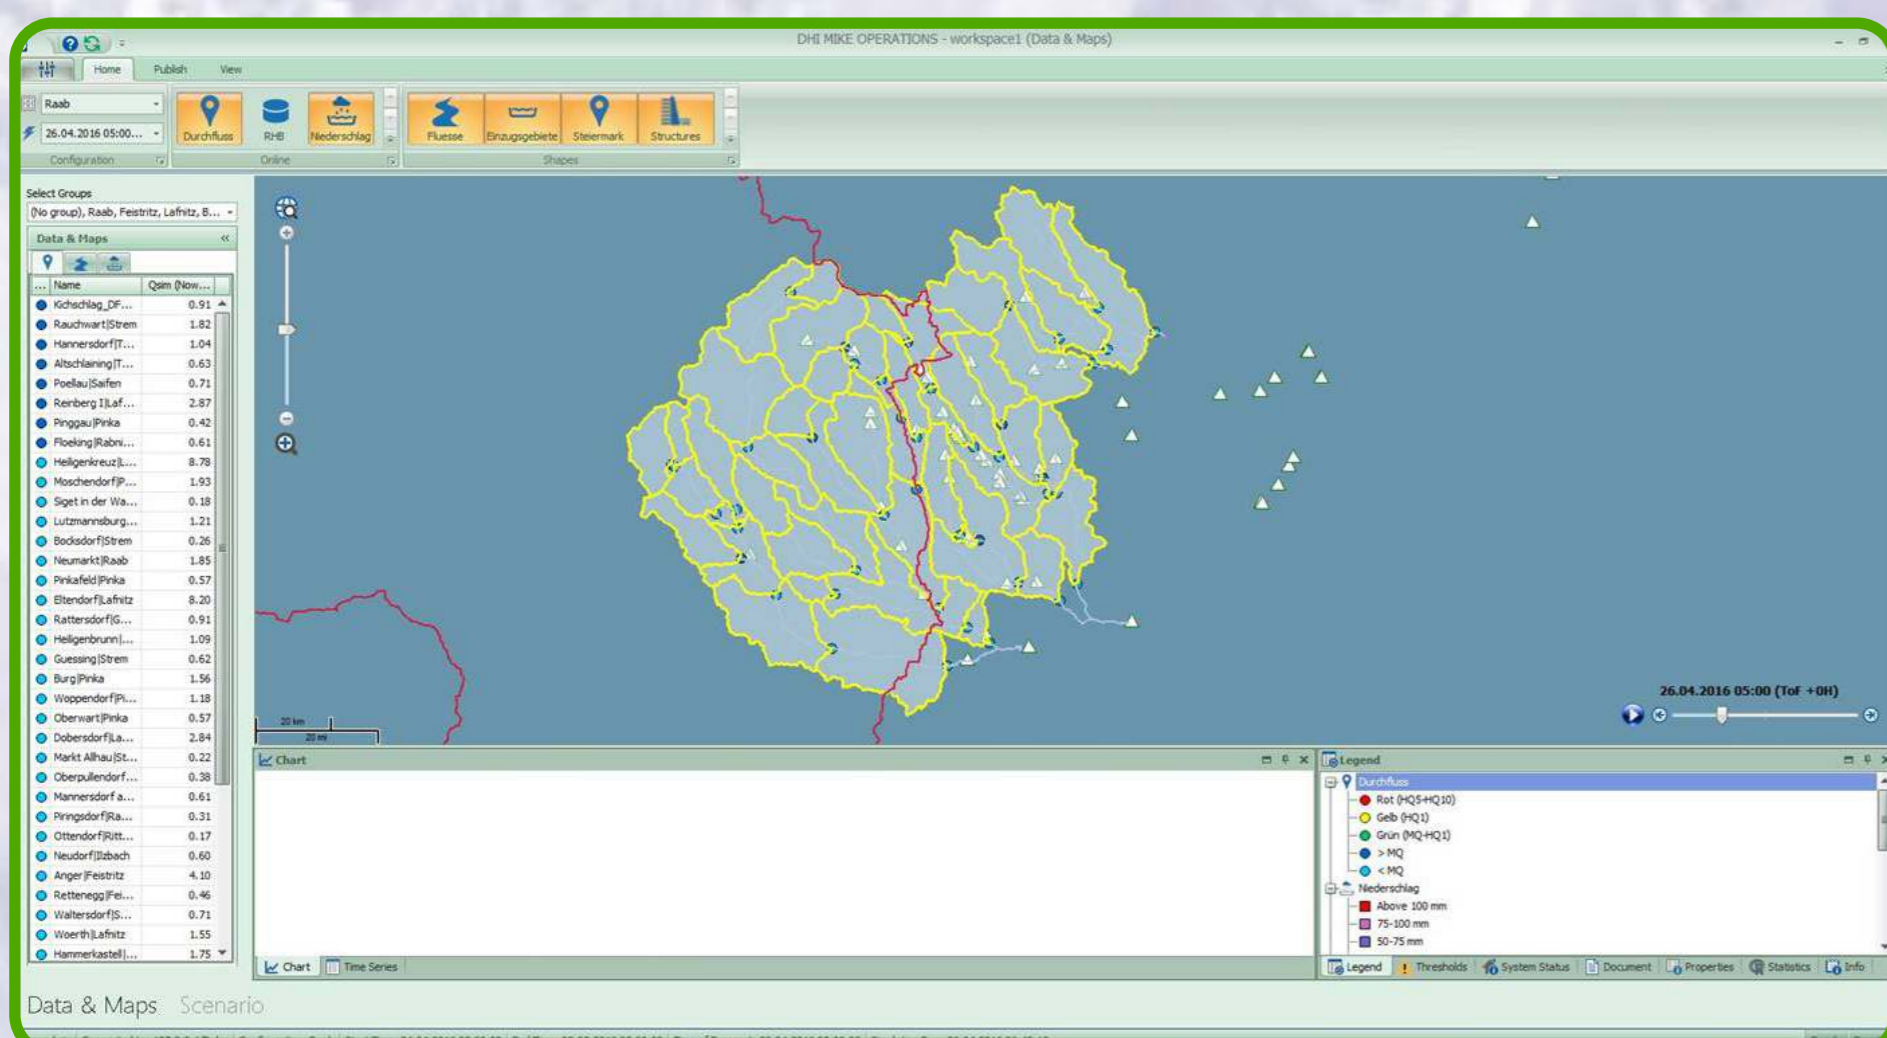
DHI MIKE OPERATIONS - workspace1 (Data & Maps)

Home Publish View

Raab
26.04.2016 05:00...
Configuration

Durchfluss RHB Niederschlag
Online

Fluesse Einzugsgebiete Steiermark Structures
Shapes

Select Groups
(No group), Raab, Feistritz, Lafnitz, B...

Data & Maps

| ... | Name | Qsim (Now... |
|---|---|---|
| | Kichschlag_DF... | 0.91 |
| | Rauchwart\|Strem | 1.82 |
| | Hannersdorf\|T... | 1.04 |
| | Altschlaining\|T... | 0.63 |
| | Poellau\|Saifen | 0.71 |
| | Reinberg I\|Laf... | 2.87 |
| | Pinggau\|Pinka | 0.42 |
| | Floeking\|Rabni... | 0.61 |
| | Heiligenkreuz\|L... | 8.78 |
| | Moschendorf\|P... | 1.93 |
| | Siget in der Wa... | 0.18 |
| | Lutzmannsburg... | 1.21 |
| | Bocksdorf\|Strem | 0.26 |
| | Neumarkt\|Raab | 1.85 |
| | Pinkafeld\|Pinka | 0.57 |
| | Eltendorf\|Lafnitz | 8.20 |
| | Rattersdorf\|G... | 0.91 |
| | Heiligenbrunn\|... | 1.09 |
| | Guessing\|Strem | 0.62 |
| | Burg\|Pinka | 1.56 |
| | Woppendorf\|Pi... | 1.18 |
| | Oberwart\|Pinka | 0.57 |
| | Dobersdorf\|La... | 2.84 |
| | Markt Allhau\|St... | 0.22 |
| | Oberpullendorf... | 0.38 |
| | Mannersdorf a... | 0.61 |
| | Piringsdorf\|Ra... | 0.31 |
| | Ottendorf\|Ritt... | 0.17 |
| | Neudorf\|Ilzbach | 0.60 |
| | Anger\|Feistritz | 4.10 |
| | Rettenegg\|Fei... | 0.46 |
| | Waltersdorf\|S... | 0.71 |
| | Woerth\|Lafnitz | 1.55 |
| | Hammerkastell\|... | 1.75 |

20 km
20 mi

26.04.2016 05:00 (ToF +0H)

Chart

Chart Time Series

Legend
Durchfluss
Rot (HQ5-HQ10)
Gelb (HQ1)
Grün (MQ-HQ1)
> MQ
< MQ
Niederschlag
Above 100 mm
75-100 mm
50-75 mm

Legend Thresholds System Status Document Properties Statistics Info

Data & Maps Scenario